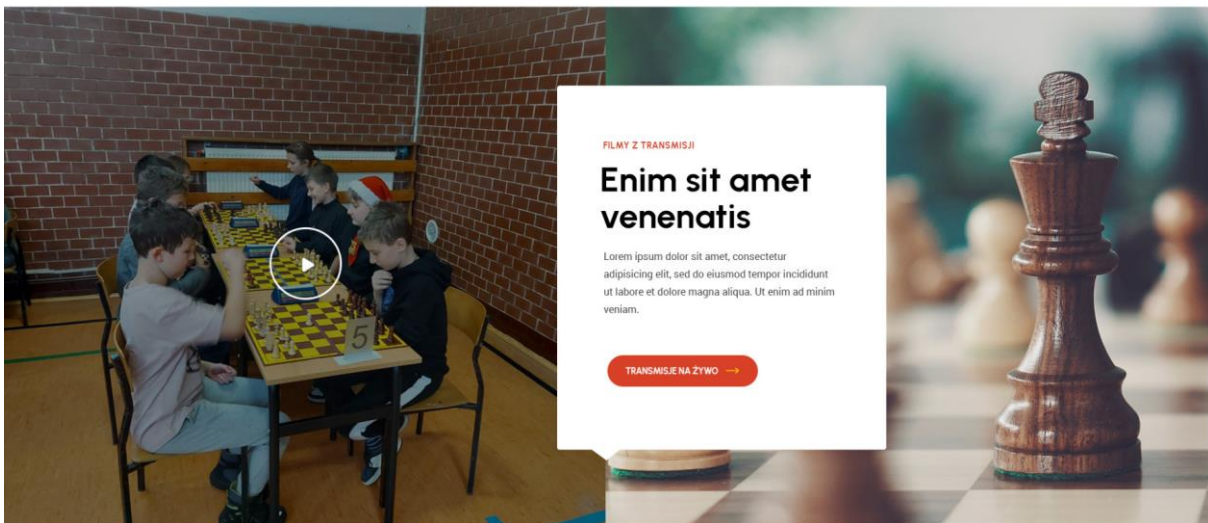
FILMY Z TRANSMISJI

Enim sit amet venenatis

Lorem ipsum dolor sit amet, consectetur adipisicing elit, sed do eiusmod tempor incididunt ut labore et dolore magna aliqua. Ut enim ad minim veniam.

TRANSMISJE NA ŻYWO →

5